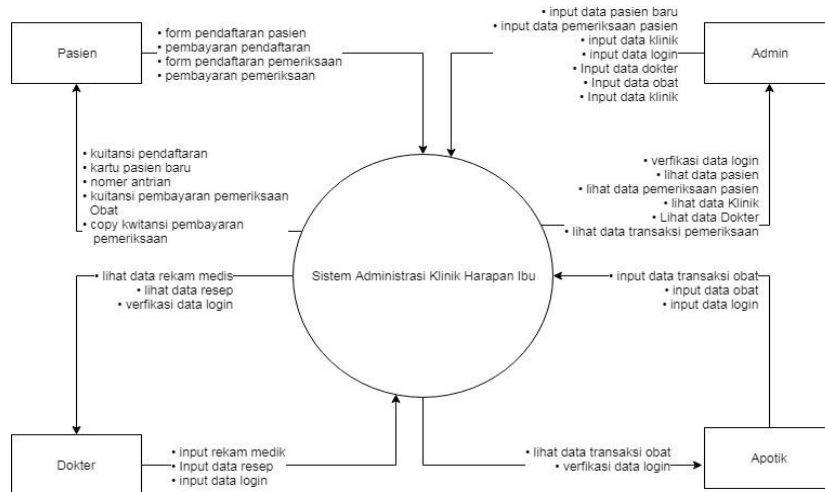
Pasien

• form pendaftaran pasien
• pembayaran pendaftaran
• form pendaftaran pemeriksaan
• pembayaran pemeriksaan

• input data pasien baru
• input data pemeriksaan pasien
• input data klinik
• input data login
• Input data dokter
• Input data obat
• Input data klinik

Admin

• kuitansi pendaftaran
• kartu pasien baru
• nomer antrian
• kuitansi pembayaran pemeriksaan Obat
• copy kwitansi pembayaran pemeriksaan

• verfikasi data login
• lihat data pasien
• lihat data pemeriksaan pasien
• lihat data Klinik
• Lihat data Dokter
• lihat data transaksi pemeriksaan

• lihat data rekam medis
• lihat data resep
• verfikasi data login

Sistem Administrasi Klinik Harapan Ibu

• input data transaksi obat
• input data obat
• input data login

Dokter

• input rekam medik
• Input data resep
• input data login

• lihat data transaksi obat
• verfikasi data login

Apotik